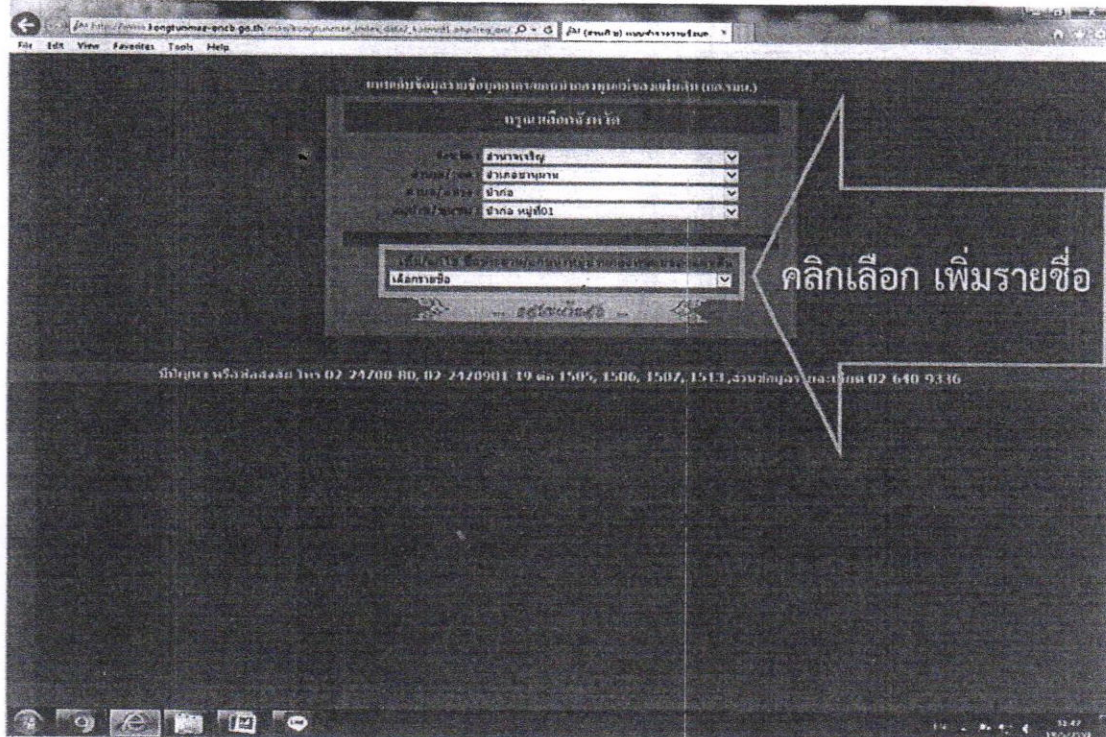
File Edit View Favorites Tools Help

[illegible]

กรุณาเลือกจังหวัด

จังหวัด: อำนาจเจริญ
อำเภอ/เขต: อำเภอชานุมาน
ตำบล/แขวง: ป่าก่อ
หมู่บ้าน/ชุมชน: ป่าก่อ หมู่ที่01

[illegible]
เพิ่มรายชื่อ

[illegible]

คลิกเลือก เพิ่มรายชื่อ

มีปัญหา หรือสงสัย โทร 02 24700 80, 02 2420901-19 ต่อ 1505, 1506, 1507, 1513, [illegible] 02 640 9336